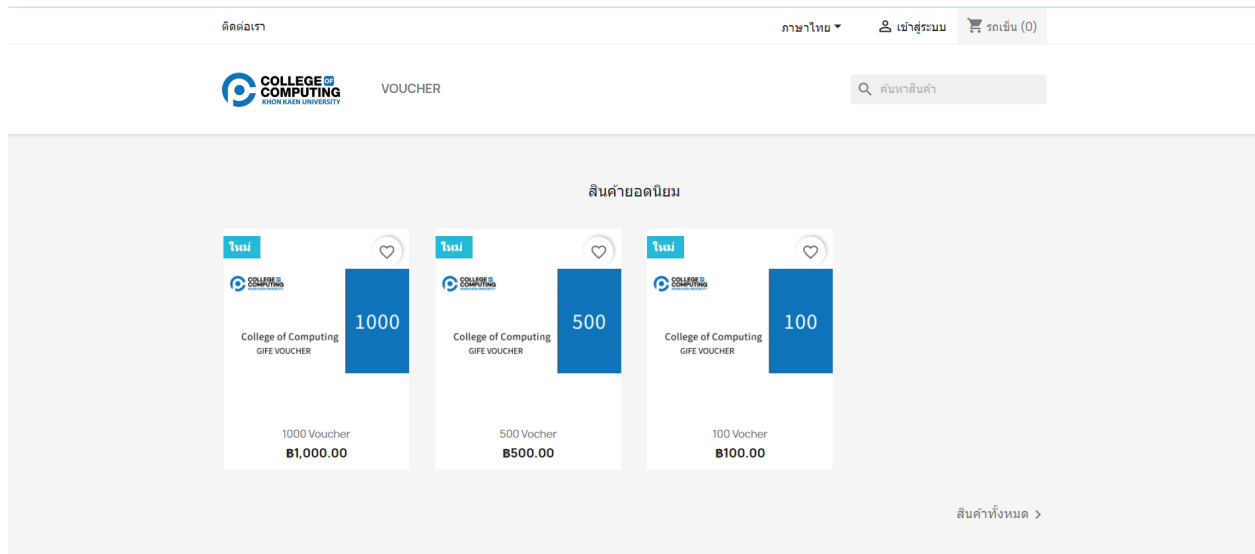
ติดต่อเรา

ภาษาไทย ▾ เข้าสู่ระบบ รถเข็น (0)

COLLEGE OF COMPUTING KHON KAEN UNIVERSITY

VOUCHER

ค้นหาสินค้า

สินค้ายอดนิยม

ใหม่

COLLEGE OF COMPUTING

College of Computing
GIFE VOUCHER

1000

1000 Voucher
฿1,000.00

ใหม่

COLLEGE OF COMPUTING

College of Computing
GIFE VOUCHER

500

500 Vocher
฿500.00

ใหม่

COLLEGE OF COMPUTING

College of Computing
GIFE VOUCHER

100

100 Vocher
฿100.00

สินค้าทั้งหมด >